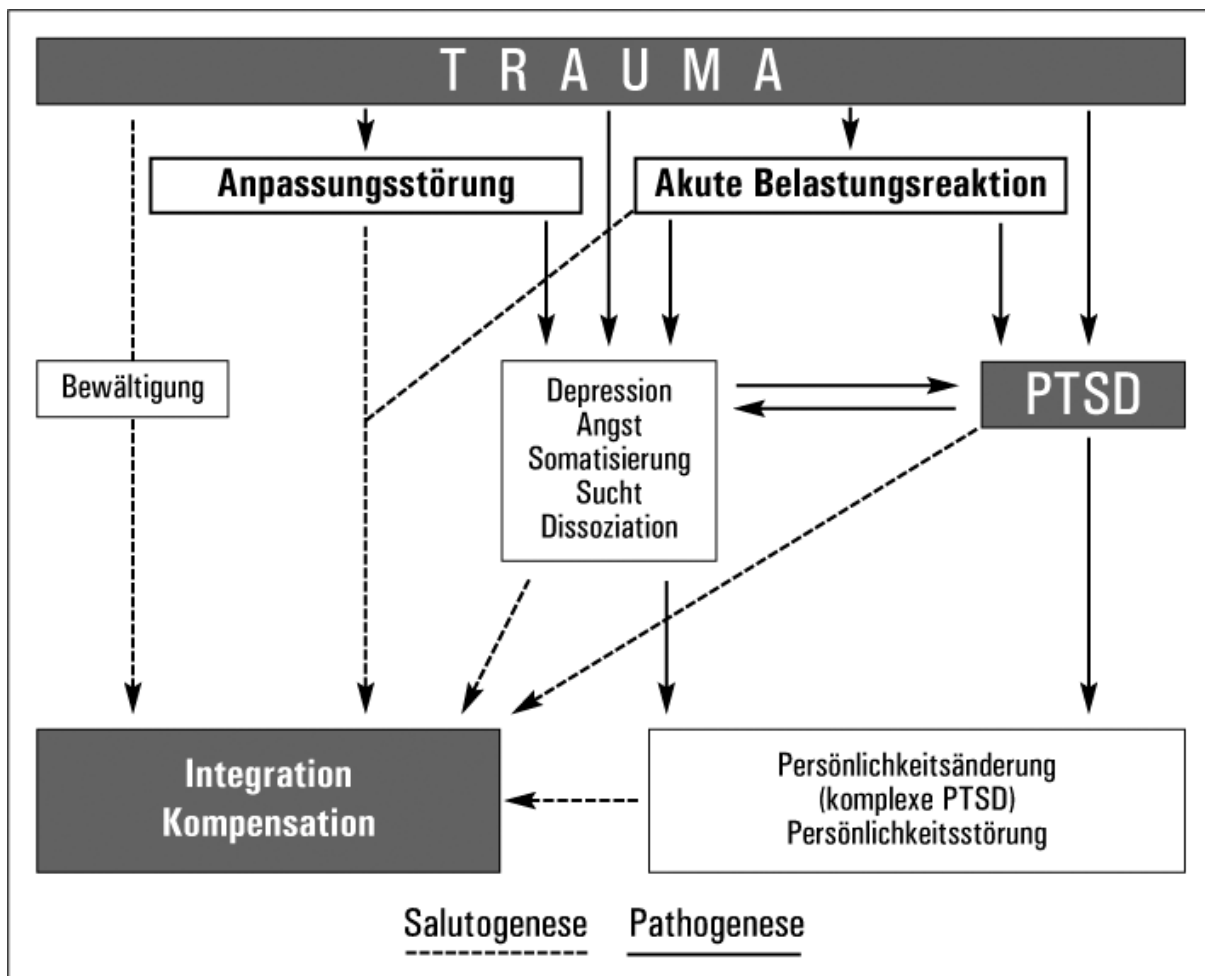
T R A U M A

Anpassungsstörung

Akute Belastungsreaktion

Bewältigung

Depression
Angst
Somatisierung
Sucht
Dissoziation

PTSD

Integration
Kompensation

Persönlichkeitsänderung
(komplexe PTSD)
Persönlichkeitsstörung

Salutogenese Pathogenese